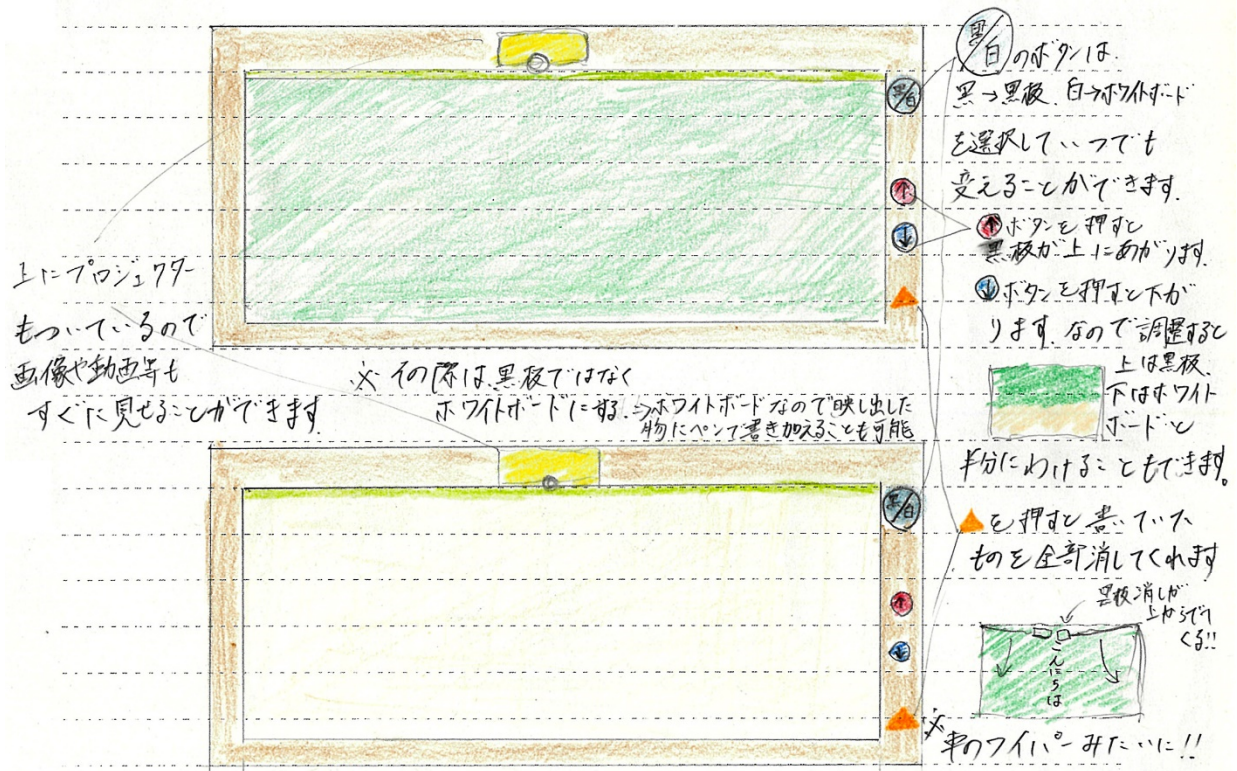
黒/白

黒/白のボタンは、黒→黒板、白→ホワイトボードを選択していつでも変えることができます。

↑

↓

↑ボタンを押すと黒板が上にあがります。

↓ボタンを押すと下がります。なので調節すると

上は黒板、下はホワイトボードと半分にわけることもできます。

上にプロジェクターもついているので画像や動画等もすぐに見せることができます

※その際は黒板ではなくホワイトボードにする。⇒ホワイトボードなので映し出した物にペンで書き加えることも可能

黒/白

↑

↓

▲を押すと書いていたものを全部消してくれます

黒板消しが上からでてくる!!

こんにちは

※車のワイパーみたいに!!